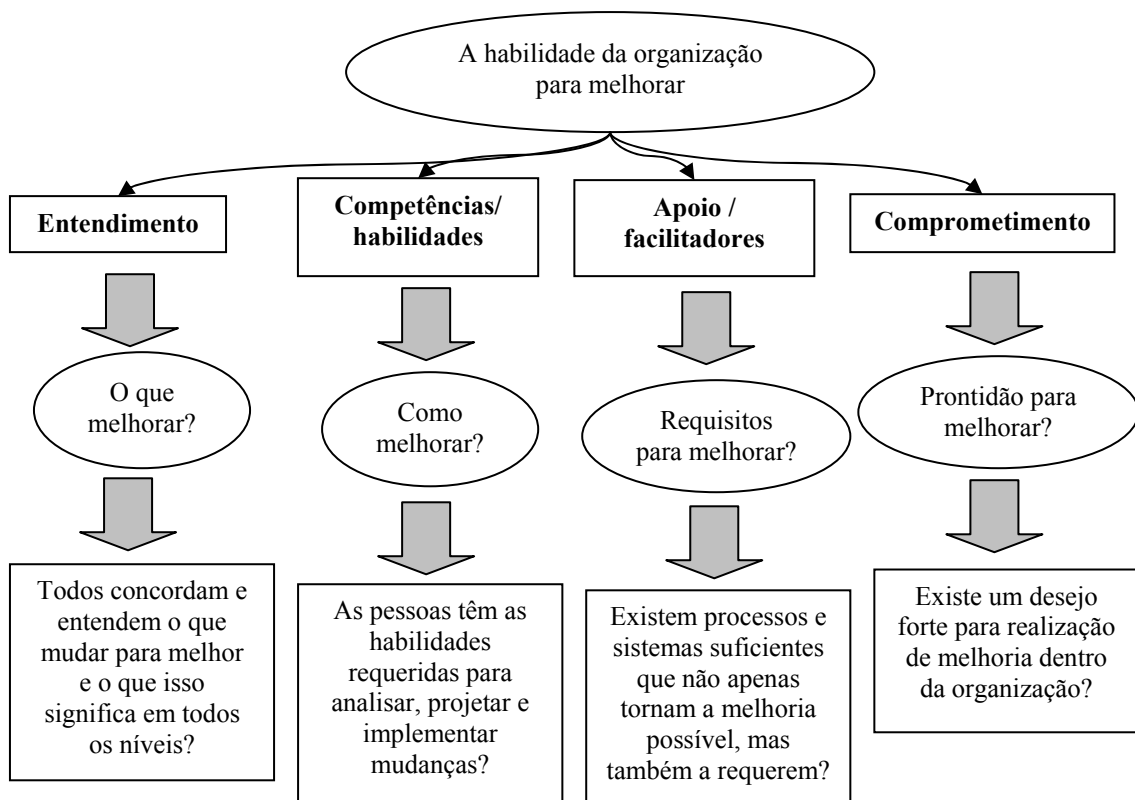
A habilidade da organização para melhorar

Entendimento

O que melhorar?

Todos concordam e entendem o que mudar para melhor e o que isso significa em todos os níveis?

Competências/ habilidades

Como melhorar?

As pessoas têm as habilidades requeridas para analisar, projetar e implementar mudanças?

Apoio / facilitadores

Requisitos para melhorar?

Existem processos e sistemas suficientes que não apenas tornam a melhoria possível, mas também a requerem?

Comprometimento

Prontidão para melhorar?

Existe um desejo forte para realização de melhoria dentro da organização?